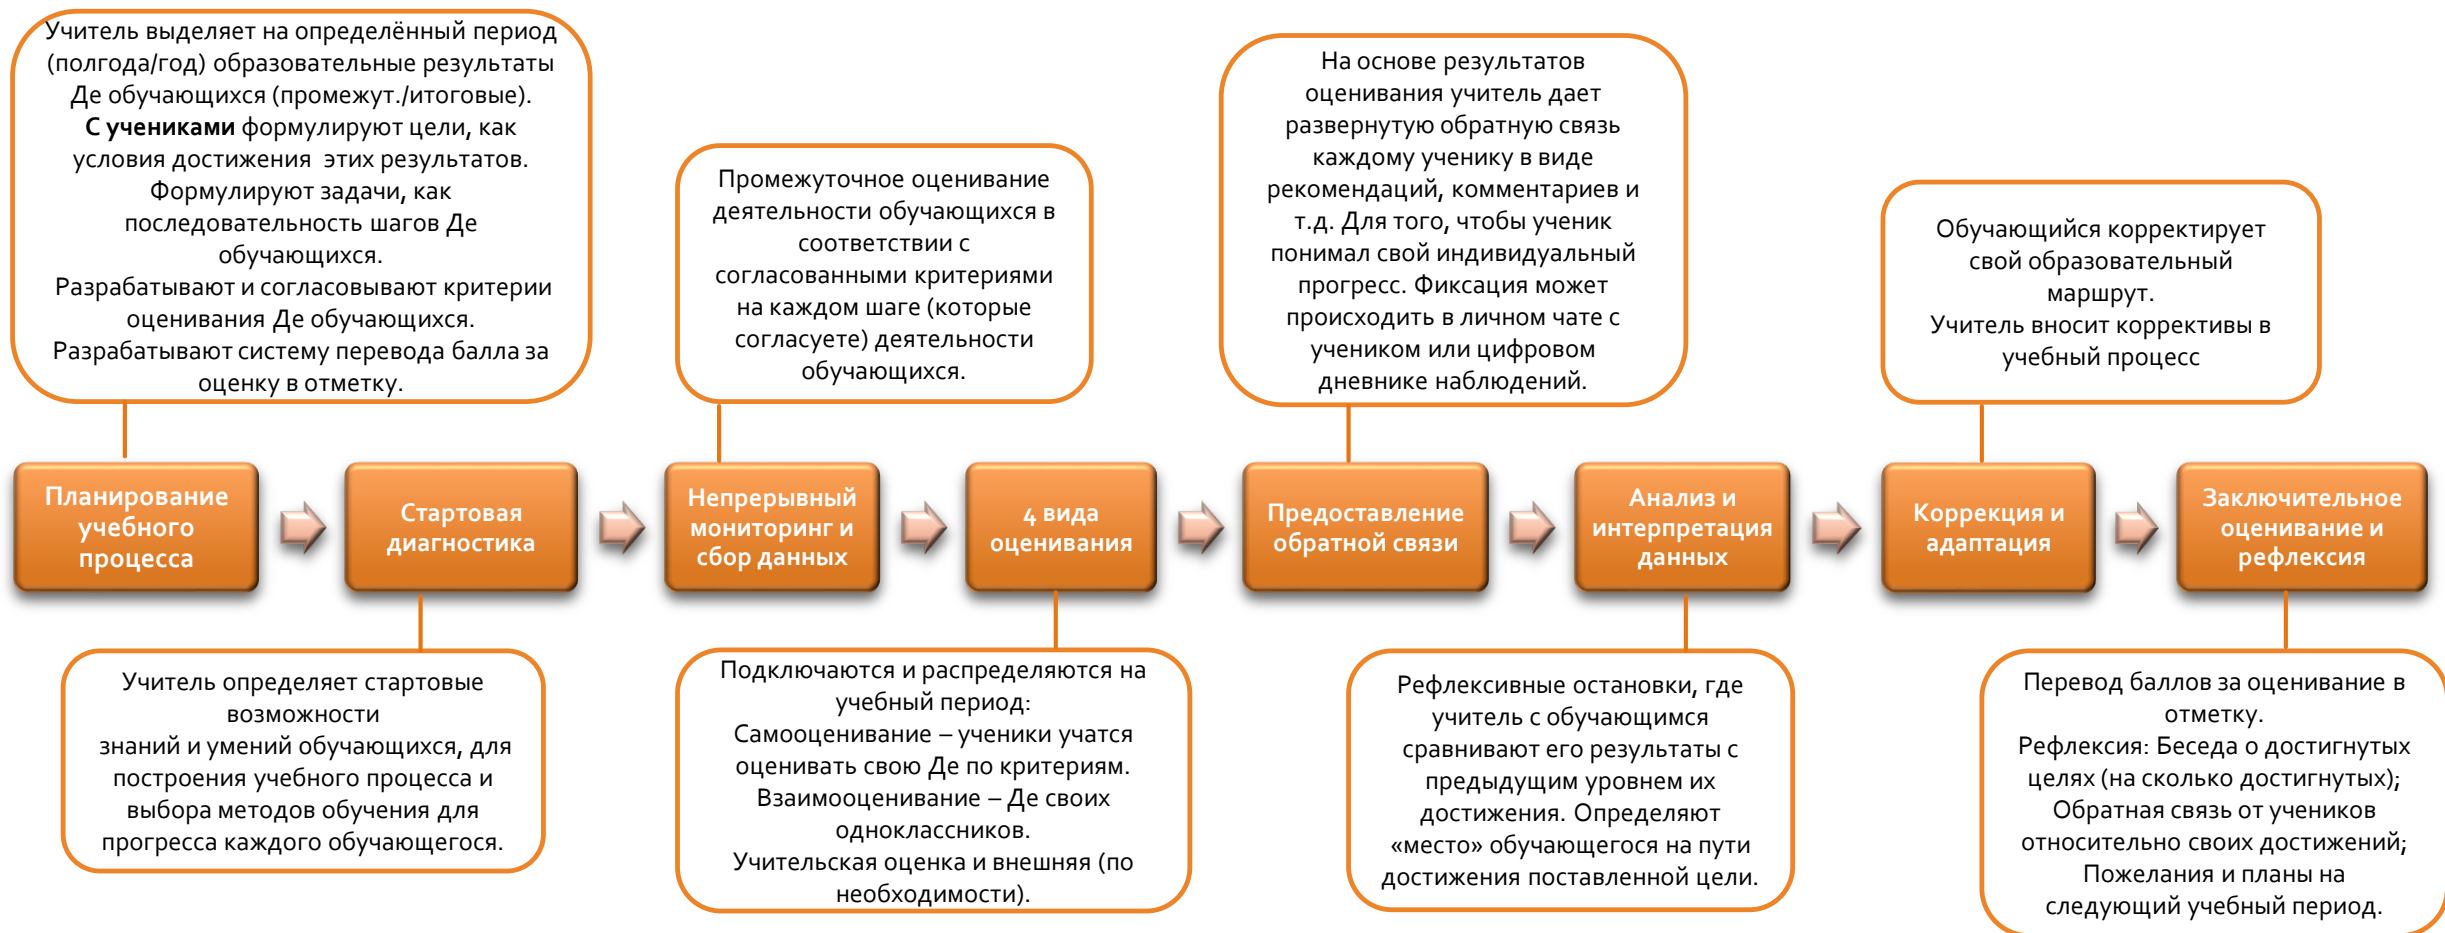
Учитель выделяет на определённый период (полгода/год) образовательные результаты Де обучающихся (промежут./итоговые).
**С учениками** формулируют цели, как условия достижения этих результатов.
Формулируют задачи, как последовательность шагов Де обучающихся.
Разрабатывают и согласовывают критерии оценивания Де обучающихся.
Разрабатывают систему перевода балла за оценку в отметку.

Промежуточное оценивание деятельности обучающихся в соответствии с согласованными критериями на каждом шаге (которые согласуете) деятельности обучающихся.

На основе результатов оценивания учитель дает развернутую обратную связь каждому ученику в виде рекомендаций, комментариев и т.д. Для того, чтобы ученик понимал свой индивидуальный прогресс. Фиксация может происходить в личном чате с учеником или цифровом дневнике наблюдений.

Обучающийся корректирует свой образовательный маршрут.
Учитель вносит коррективы в учебный процесс

Планирование учебного процесса

Стартовая диагностика

Непрерывный мониторинг и сбор данных

4 вида оценивания

Предоставление обратной связи

Анализ и интерпретация данных

Коррекция и адаптация

Заключительное оценивание и рефлексия

Учитель определяет стартовые возможности
знаний и умений обучающихся, для построения учебного процесса и выбора методов обучения для прогресса каждого обучающегося.

Подключаются и распределяются на учебный период:
Самооценивание – ученики учатся оценивать свою Де по критериям.
Взаимооценивание – Де своих одноклассников.
Учительская оценка и внешняя (по необходимости).

Рефлексивные остановки, где учитель с обучающимся сравнивают его результаты с предыдущим уровнем их достижения. Определяют «место» обучающегося на пути достижения поставленной цели.

Перевод баллов за оценивание в отметку.
Рефлексия: Беседа о достигнутых целях (на сколько достигнутых);
Обратная связь от учеников относительно своих достижений;
Пожелания и планы на следующий учебный период.